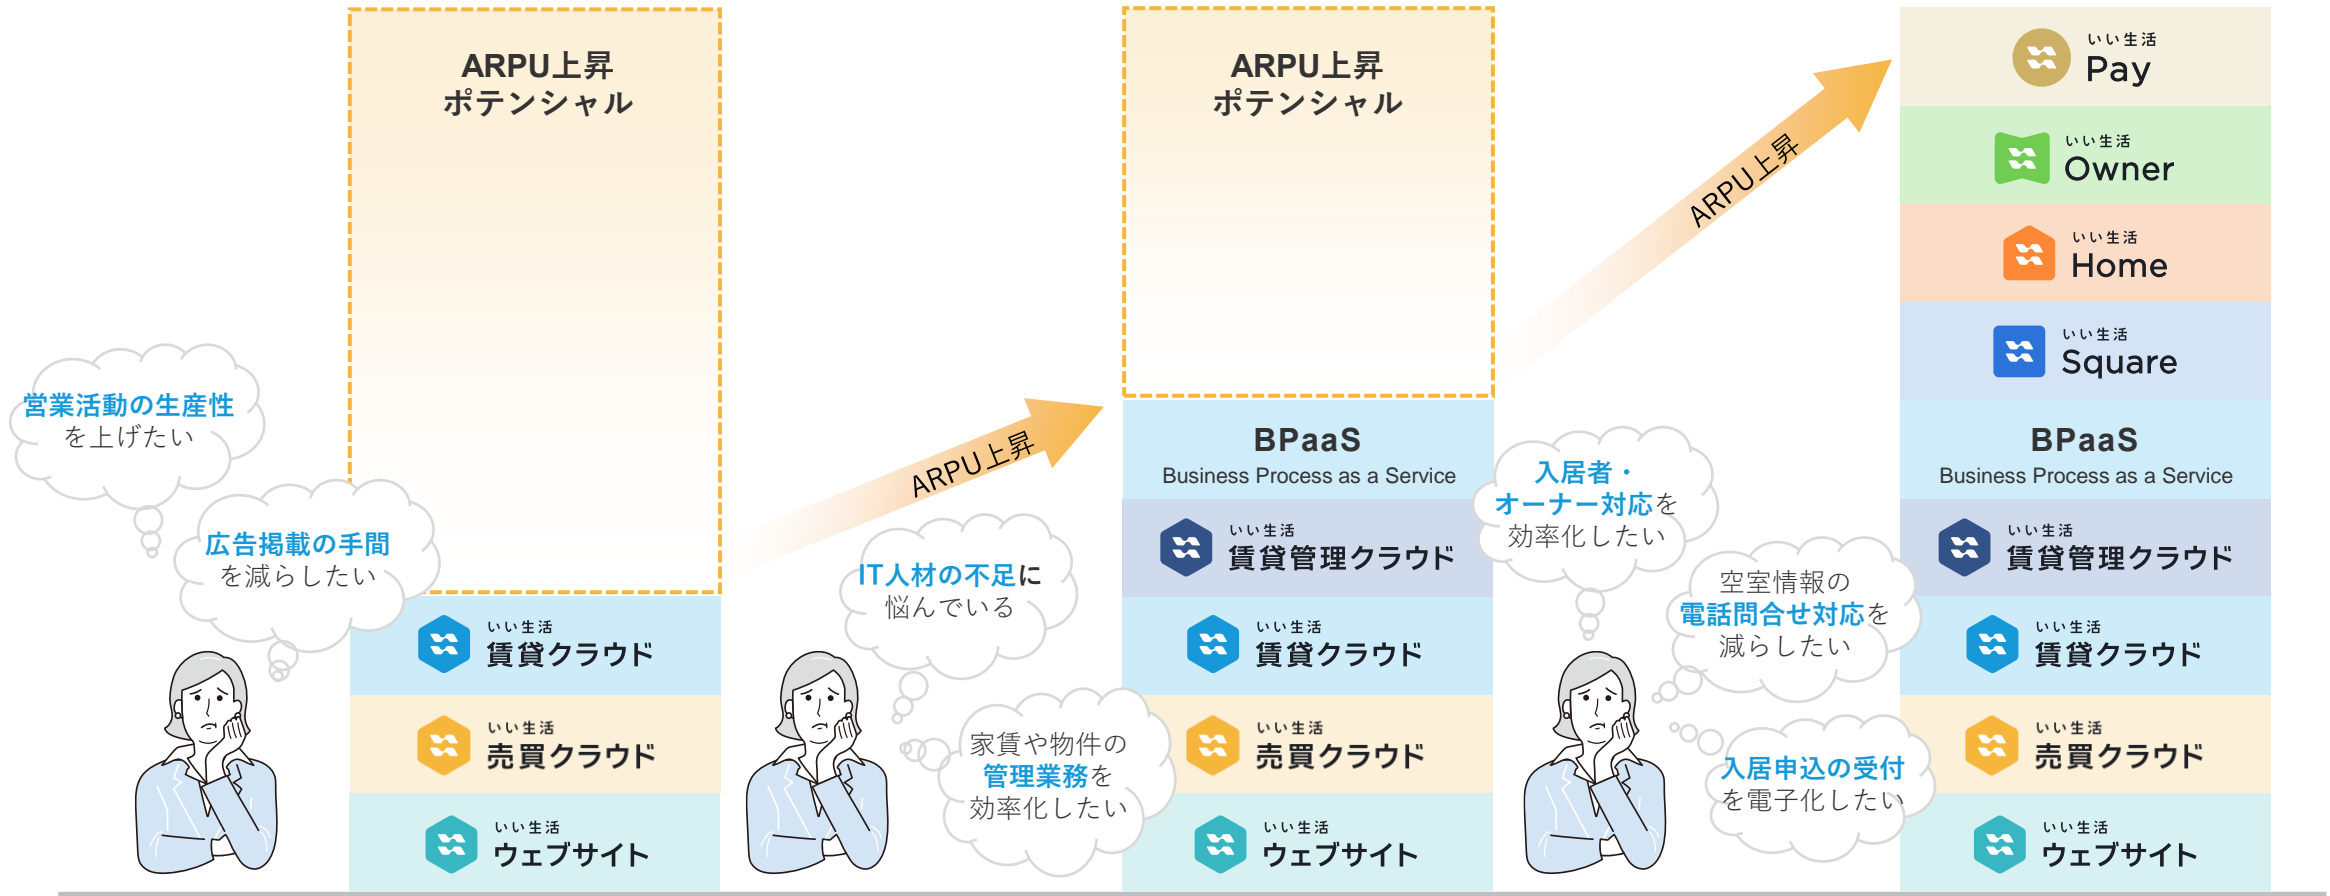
ARPU上昇
ポテンシャル

営業活動の生産性
を上げたい

広告掲載の手間
を減らしたい

いい生活
賃貸クラウド

いい生活
売買クラウド

いい生活
ウェブサイト

ARPU上昇

IT人材の不足に
悩んでいる

家賃や物件の
管理業務を
効率化したい

ARPU上昇
ポテンシャル

BPaaS
Business Process as a Service

いい生活
賃貸管理クラウド

いい生活
賃貸クラウド

いい生活
売買クラウド

いい生活
ウェブサイト

ARPU上昇

入居者・
オーナー対応を
効率化したい

空室情報の
電話問合せ対応を
減らしたい

入居申込の受付
を電子化したい

いい生活
Pay

いい生活
Owner

いい生活
Home

いい生活
Square

BPaaS
Business Process as a Service

いい生活
賃貸管理クラウド

いい生活
賃貸クラウド

いい生活
売買クラウド

いい生活
ウェブサイト